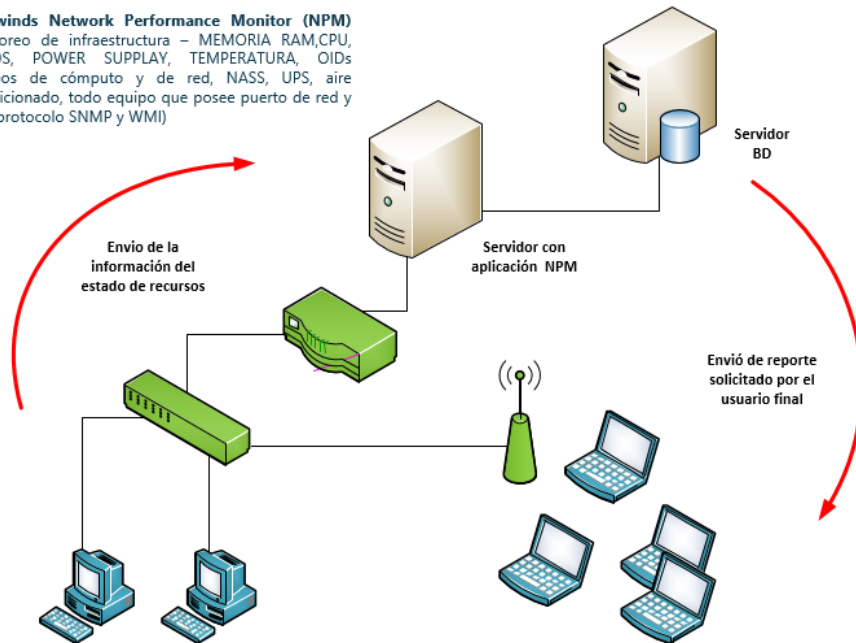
winds Network Performance Monitor (NPM)
oreo de infraestructura – MEMORIA RAM,CPU, S, POWER SUPPLAY, TEMPERATURA, OIDs os de cómputo y de red, NASS, UPS, aire icionado, todo equipo que posee puerto de red y protocolo SNMP y WMI)

Servidor BD

Envio de la información del estado de recursos

Servidor con aplicación NPM

Envió de reporte solicitado por el usuario final